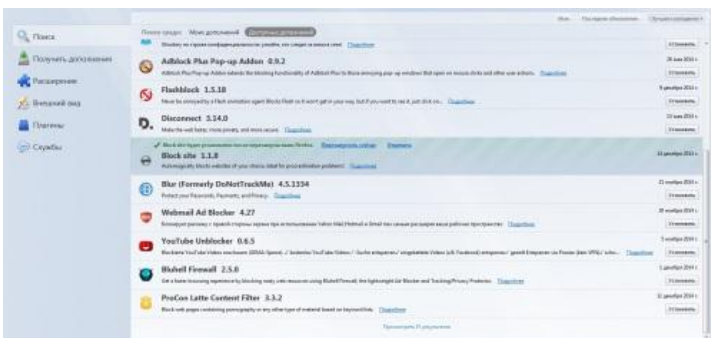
Поиск
Получить дополнения
Расширения
Внешний вид
Плагины
Службы

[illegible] Мои дополнения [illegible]

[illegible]

Adblock Plus Pop-up Addon 0.9.2
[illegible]

Flashblock 1.5.18
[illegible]

Disconnect 3.14.0
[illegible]

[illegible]
Block site 1.1.8
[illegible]

Blur (Formerly DoNotTrackMe) 4.5.1334
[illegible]

Webmail Ad Blocker 4.27
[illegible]

YouTube Unblocker 0.6.5
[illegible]

Bluhell Firewall 2.5.0
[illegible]

ProCon Latte Content Filter 3.3.2
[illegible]

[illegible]